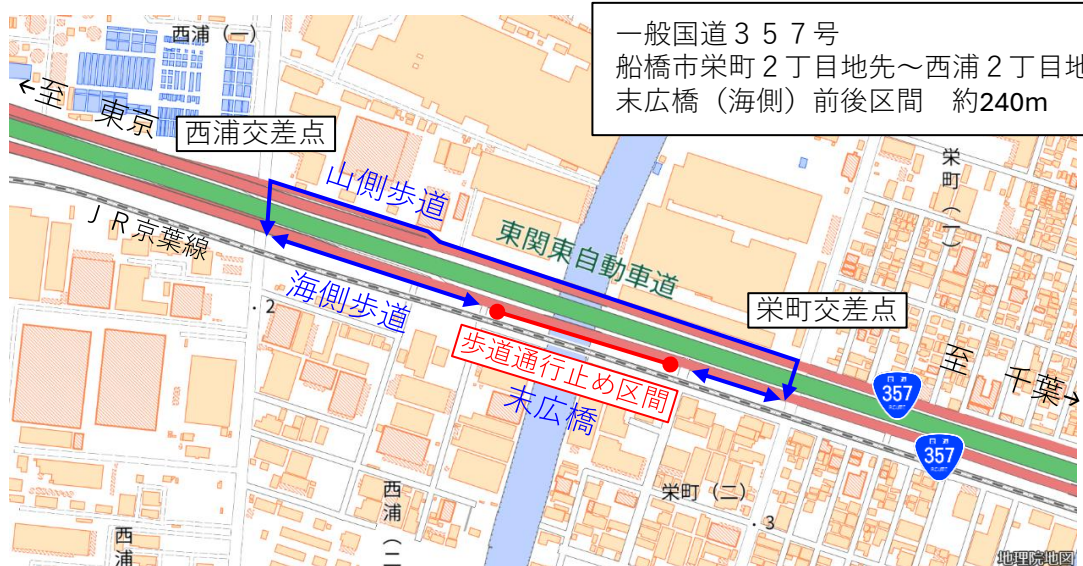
一般国道３５７号
船橋市栄町２丁目地先～西浦２丁目地
末広橋（海側）前後区間　約240m

西浦（一）
←至　東京
西浦交差点
山側歩道
ＪＲ京葉線
東関東自動車道
海側歩道
栄町交差点
歩道通行止め区間
末広橋
栄町（一）
至　千葉→
357
357
西浦（二）
栄町（二）
西浦
・2
・3
地理院地図